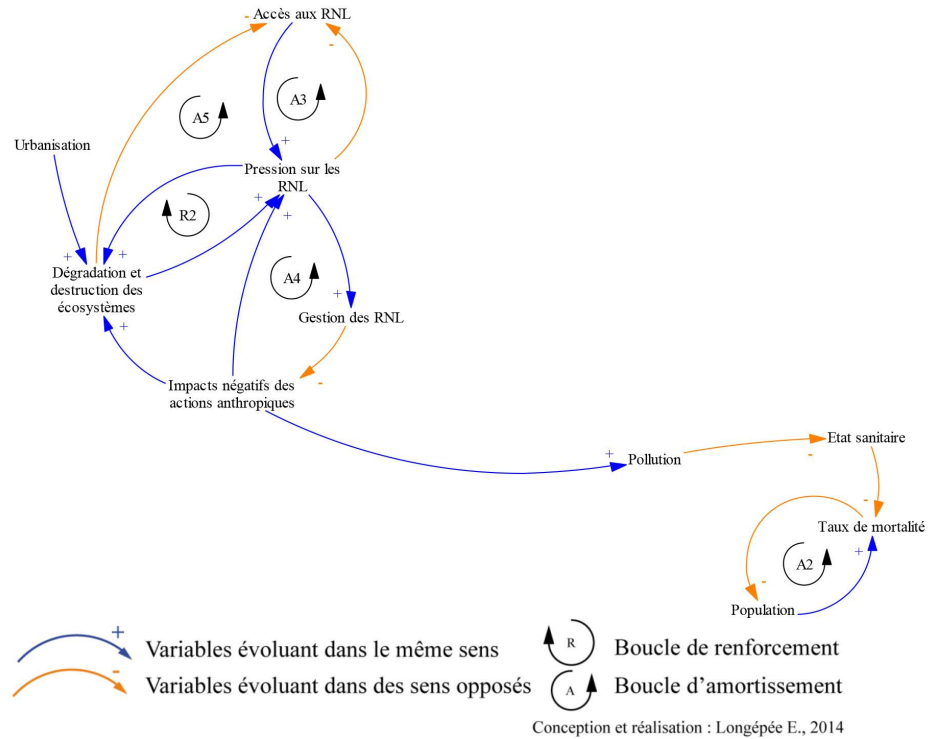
- Accès aux RNL
-
A5
A3
+
Urbanisation
Pression sur les RNL
R2
+
+
+
Dégradation et destruction des écosystèmes
A4
+
+
Gestion des RNL
-
Impacts négatifs des actions anthropiques
+
Pollution
Etat sanitaire
-
-
Taux de mortalité
A2
+
-
Population
+
Variables évoluant dans le même sens
-
Variables évoluant dans des sens opposés
R
Boucle de renforcement
A
Boucle d'amortissement
Conception et réalisation : Longépée E., 2014